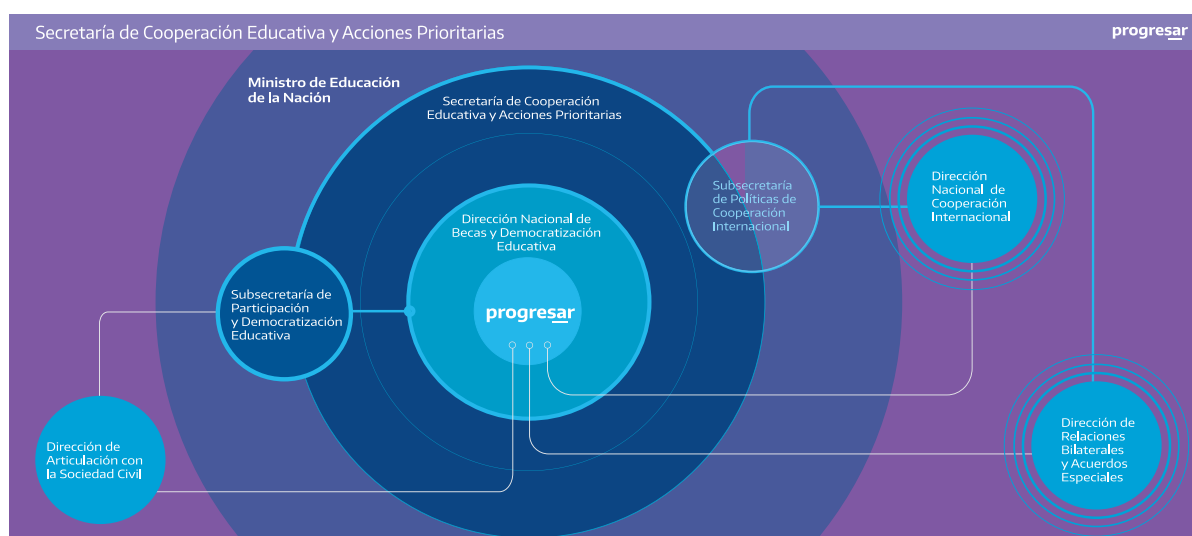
Secretaría de Cooperación Educativa y Acciones Prioritarias

progresar

Ministro de Educación de la Nación

Secretaría de Cooperación Educativa y Acciones Prioritarias

Subsecretaría de Políticas de Cooperación Internacional

Dirección Nacional de Cooperación Internacional

Dirección Nacional de Becas y Democratización Educativa

progresar

Subsecretaría de Participación y Democratización Educativa

Dirección de Articulación con la Sociedad Civil

Dirección de Relaciones Bilaterales y Acuerdos Especiales